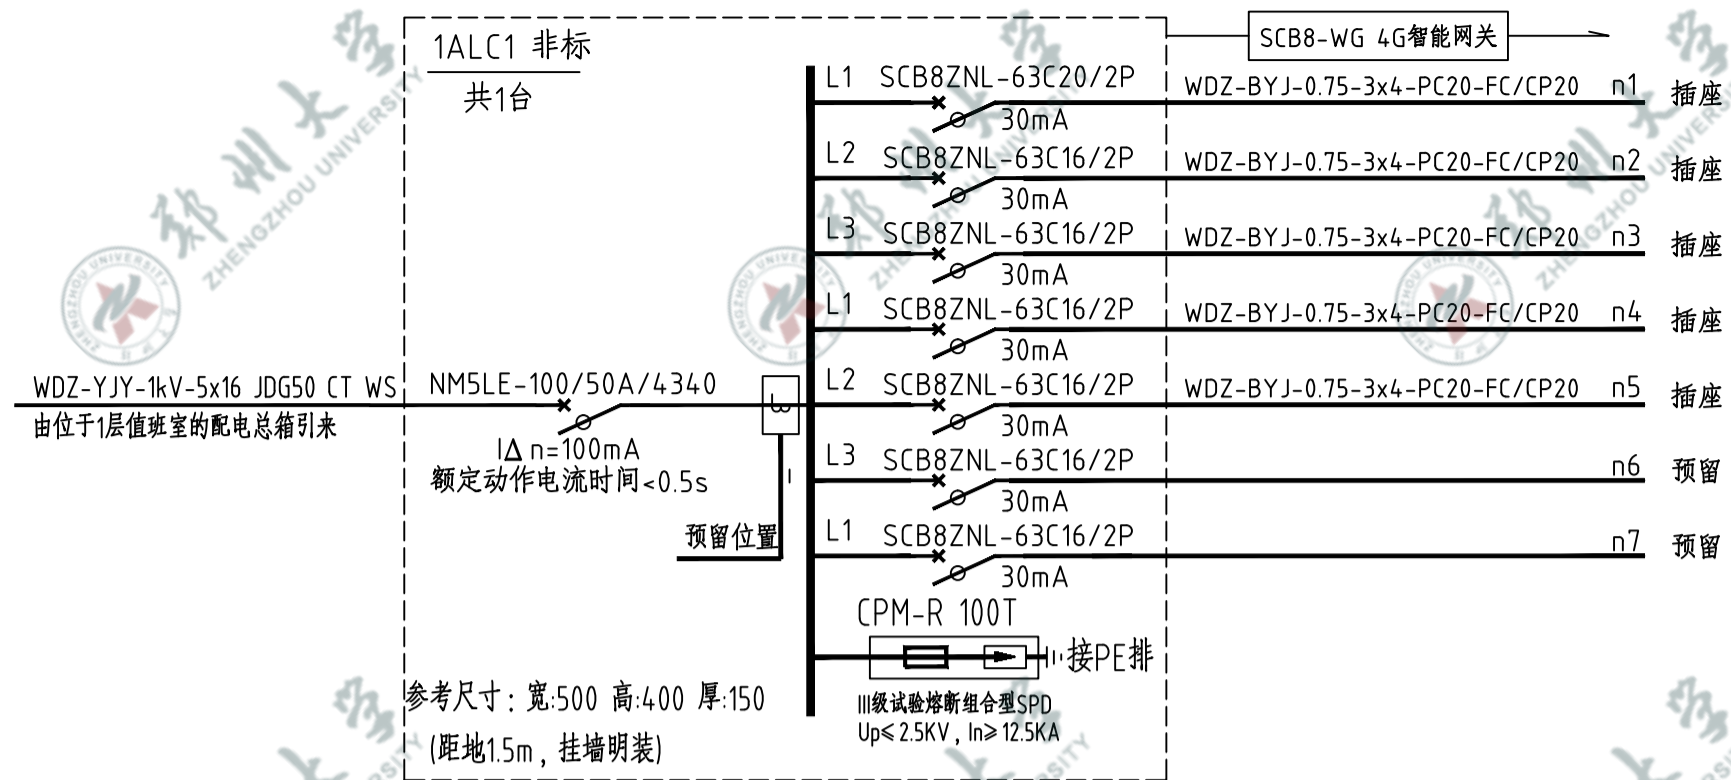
1ALC1 非标
共1台

SCB8-WG 4G智能网关

L1 SCB8ZNL-63C20/2P
30mA
WDZ-BYJ-0.75-3x4-PC20-FC/CP20 n1 插座

L2 SCB8ZNL-63C16/2P
30mA
WDZ-BYJ-0.75-3x4-PC20-FC/CP20 n2 插座

L3 SCB8ZNL-63C16/2P
30mA
WDZ-BYJ-0.75-3x4-PC20-FC/CP20 n3 插座

L1 SCB8ZNL-63C16/2P
30mA
WDZ-BYJ-0.75-3x4-PC20-FC/CP20 n4 插座

WDZ-YJY-1kV-5x16 JDG50 CT WS
由位于1层值班室的配电总箱引来

NM5LE-100/50A/4340
IΔ n=100mA
额定动作电流时间<0.5s

L2 SCB8ZNL-63C16/2P
30mA
WDZ-BYJ-0.75-3x4-PC20-FC/CP20 n5 插座

L3 SCB8ZNL-63C16/2P
30mA
n6 预留

预留位置

L1 SCB8ZNL-63C16/2P
30mA
n7 预留

CPM-R 100T
接PE排
III级试验熔断组合型SPD
Up≤2.5KV, In≥12.5KA

参考尺寸：宽:500 高:400 厚:150
(距地1.5m，挂墙明装)

郑州大学 ZHENGZHOU UNIVERSITY